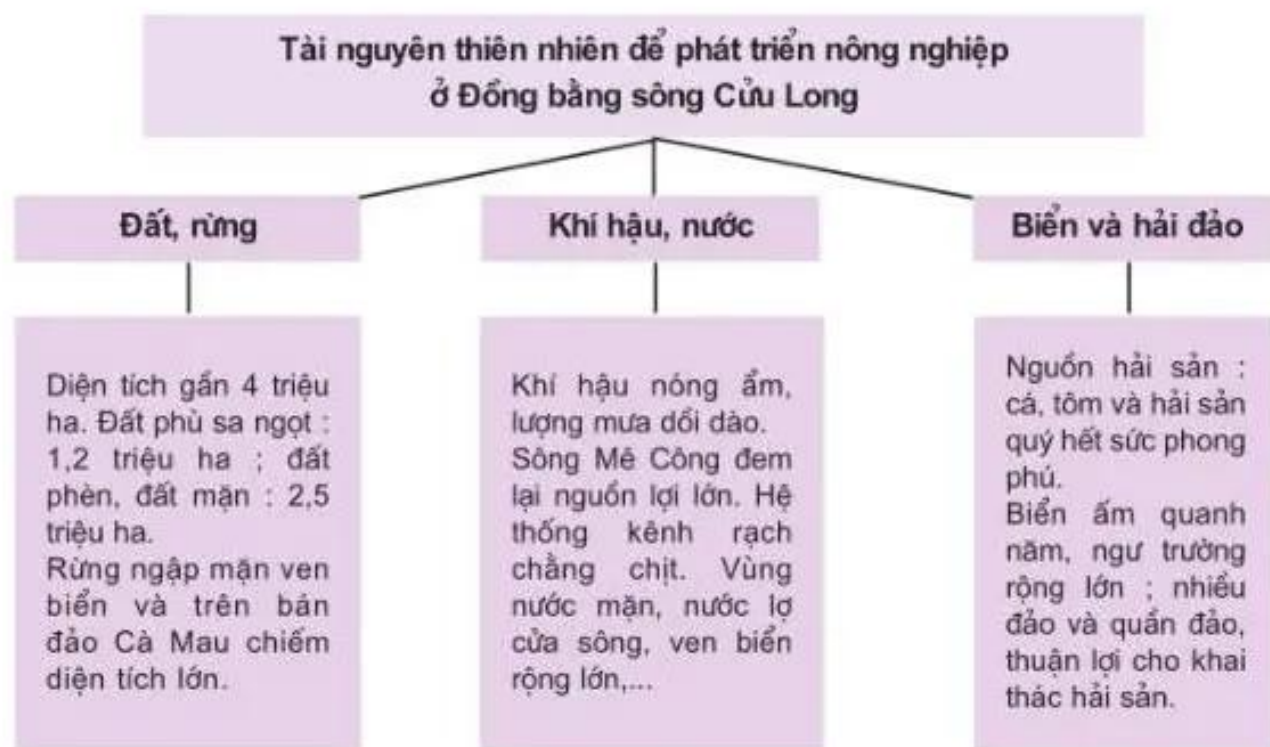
Tài nguyên thiên nhiên để phát triển nông nghiệp ở Đồng bằng sông Cửu Long

Đất, rừng

Diện tích gần 4 triệu ha. Đất phù sa ngọt : 1,2 triệu ha ; đất phèn, đất mặn : 2,5 triệu ha.
Rừng ngập mặn ven biển và trên bán đảo Cà Mau chiếm diện tích lớn.

Khí hậu, nước

Khí hậu nóng ẩm, lượng mưa dồi dào.
Sông Mê Công đem lại nguồn lợi lớn. Hệ thống kênh rạch chằng chịt. Vùng nước mặn, nước lợ cửa sông, ven biển rộng lớn,...

Biển và hải đảo

Nguồn hải sản : cá, tôm và hải sản quý hết sức phong phú.
Biển ấm quanh năm, ngư trường rộng lớn ; nhiều đảo và quần đảo, thuận lợi cho khai thác hải sản.